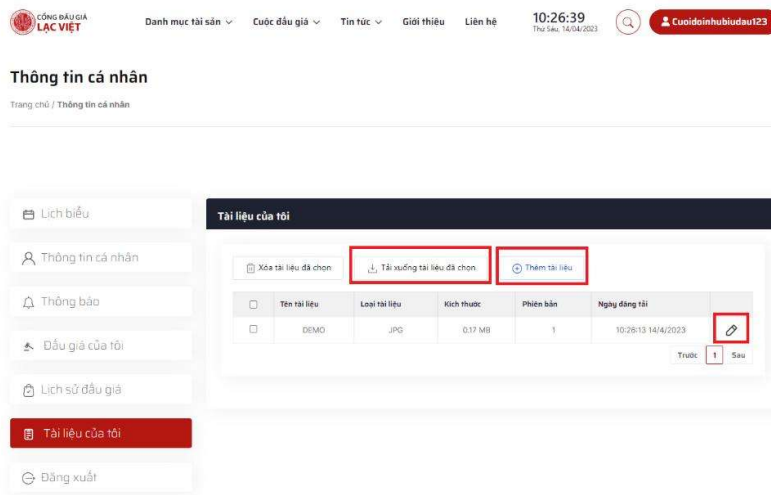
CỔNG ĐẤU GIÁ LẠC VIỆT

Danh mục tài sản ∨ Cuộc đấu giá ∨ Tin tức ∨ Giới thiệu Liên hệ

10:26:39
Thứ Sáu, 14/04/2023

Cuoidoinhubiudau123

Thông tin cá nhân

Trang chủ / Thông tin cá nhân

Lịch biểu

Thông tin cá nhân

Thông báo

Đấu giá của tôi

Lịch sử đấu giá

Tài liệu của tôi

Đăng xuất

Tài liệu của tôi

Xóa tài liệu đã chọn

Tải xuống tài liệu đã chọn

Thêm tài liệu

| | Tên tài liệu | Loại tài liệu | Kích thước | Phiên bản | Ngày đăng tải | |
|---|---|---|---|---|---|---|
| | DEMO | JPG | 0.17 MB | 1 | 10:28:13 14/4/2023 | |

Trước 1 Sau